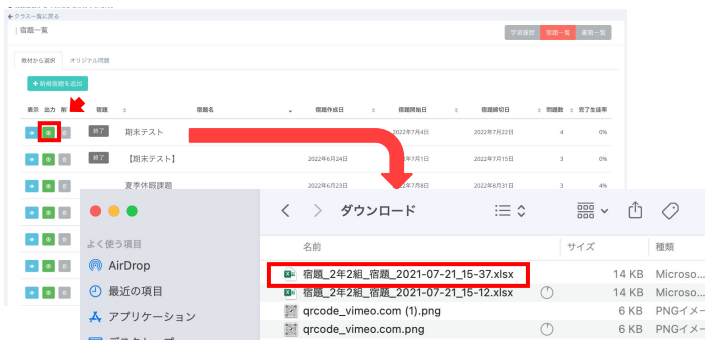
← クラス一覧に戻る

宿題一覧

学習履歴 宿題一覧 連絡一覧

教材から選択 オリジナル問題

+ 新規宿題を追加

| 表示 | 出力 | 削 | 宿題 | 宿題名 | 宿題作成日 | 宿題開始日 | 宿題締切日 | 問題数 | 完了生徒率 |
|---|---|---|---|---|---|---|---|---|---|
| | | | 終了 | 期末テスト | | 2022年7月4日 | 2022年7月22日 | 4 | 0% |
| | | | 終了 | 【期末テスト】 | 2022年6月24日 | 2022年7月1日 | 2022年7月15日 | 3 | 0% |
| | | | | 夏季休暇課題 | 2022年6月23日 | 2022年7月8日 | 2022年8月31日 | 3 | 4% |

ダウンロード

よく使う項目
AirDrop
最近の項目
アプリケーション
デスクトップ

| 名前 | サイズ | 種類 |
|---|---|---|
| 宿題_2年2組_宿題_2021-07-21_15-37.xlsx | 14 KB | Microso |
| 宿題_2年2組_宿題_2021-07-21_15-12.xlsx | 14 KB | Microso |
| qrcode_vimeo.com (1).png | 6 KB | PNGイメー |
| qrcode_vimeo.com.png | 6 KB | PNGイメー |